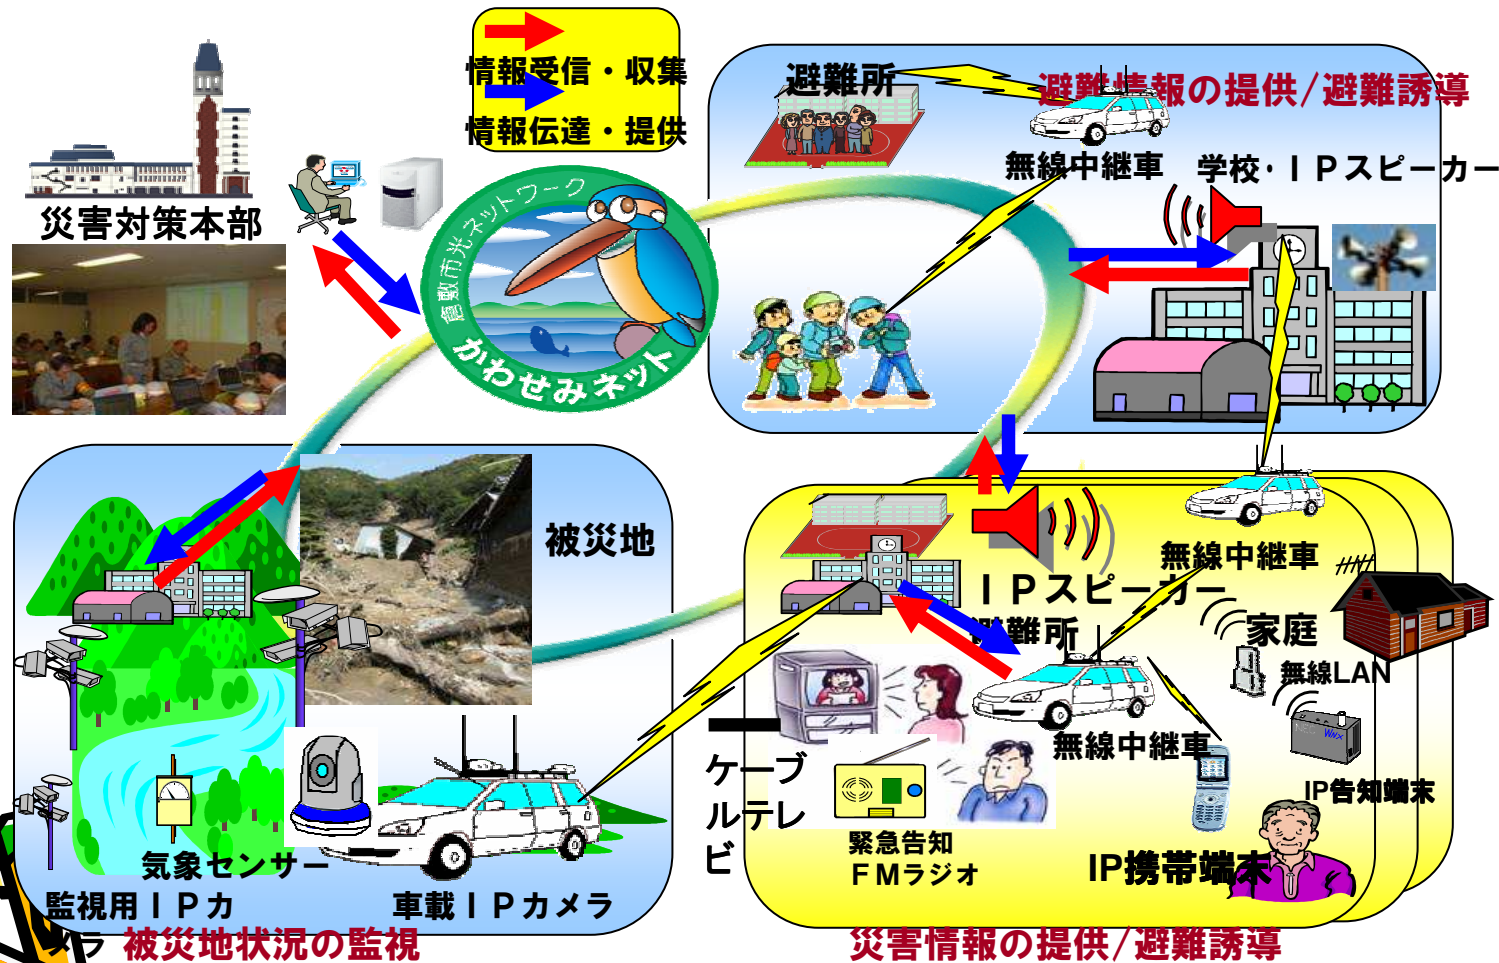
情報受信・収集
情報伝達・提供

災害対策本部

倉敷市光ネットワーク
かわせみネット

避難所
避難情報の提供/避難誘導
無線中継車
学校・ＩＰスピーカー

被災地

ＩＰスピーカー
避難所
無線中継車
家庭
無線LAN
無線中継車
IP告知端末
ケーブルテレビ
緊急告知
ＦＭラジオ
IP携帯端末
災害情報の提供/避難誘導

気象センサー
監視用ＩＰカメラ
車載ＩＰカメラ
被災地状況の監視